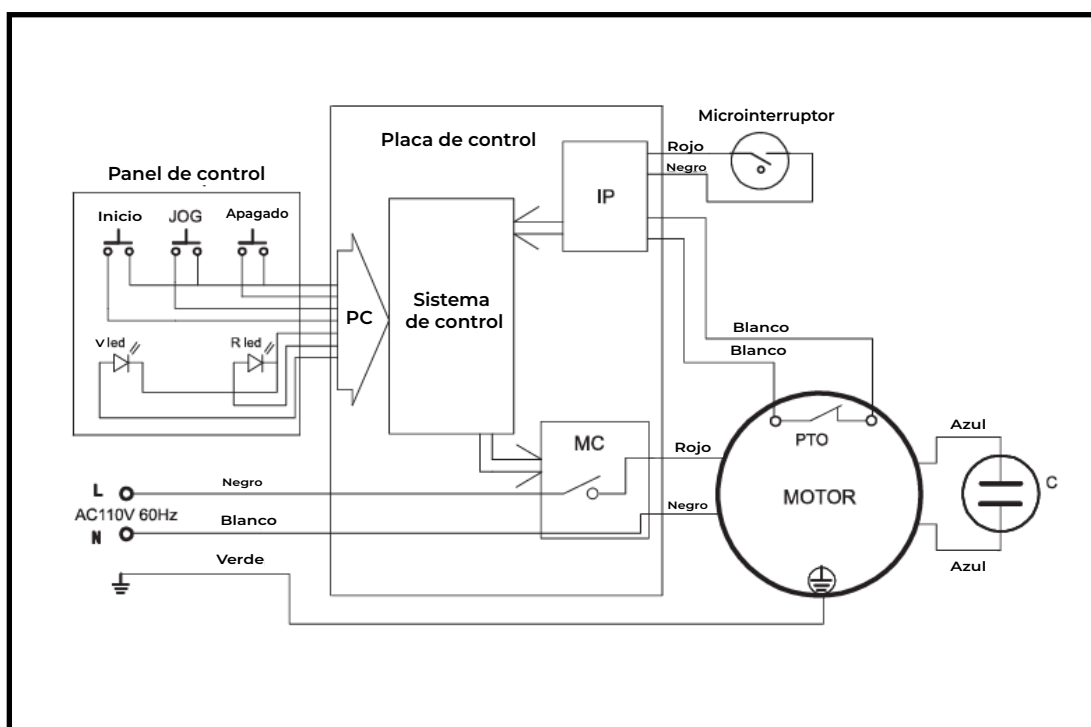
Microinterruptor

Placa de control

Rojo

Negro

Panel de control

IP

Inicio

JOG

Apagado

Sistema de control

PC

Blanco

Blanco

V led

R led

MC

Rojo

PTO

Azul

L

Negro

MOTOR

C

AC110V 60Hz

Blanco

Negro

N

Verde

Azul